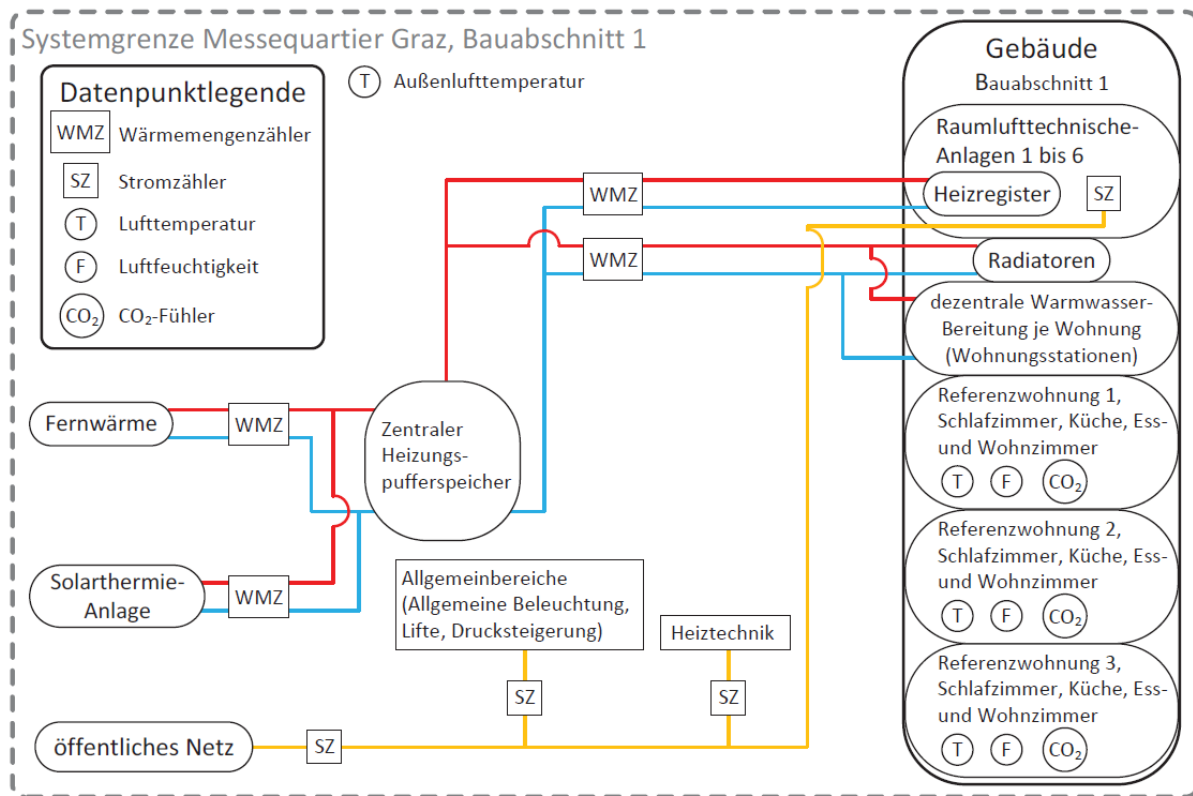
Systemgrenze Messequartier Graz, Bauabschnitt 1

T Außenlufttemperatur

Datenpunktlegende
WMZ Wärmemengenzähler
SZ Stromzähler
T Lufttemperatur
F Luftfeuchtigkeit
$CO_2$ $CO_2$-Fühler

Gebäude
Bauabschnitt 1

Raumlufttechnische-Anlagen 1 bis 6
Heizregister
SZ

WMZ
WMZ

Radiatoren

dezentrale Warmwasser-Bereitung je Wohnung (Wohnungsstationen)

Referenzwohnung 1, Schlafzimmer, Küche, Ess- und Wohnzimmer
T F $CO_2$

Referenzwohnung 2, Schlafzimmer, Küche, Ess- und Wohnzimmer
T F $CO_2$

Referenzwohnung 3, Schlafzimmer, Küche, Ess- und Wohnzimmer
T F $CO_2$

Fernwärme
WMZ

Zentraler Heizungs-pufferspeicher

Solarthermie-Anlage
WMZ

Allgemeinbereiche (Allgemeine Beleuchtung, Lifte, Drucksteigerung)
SZ

Heiztechnik
SZ

öffentliches Netz
SZ